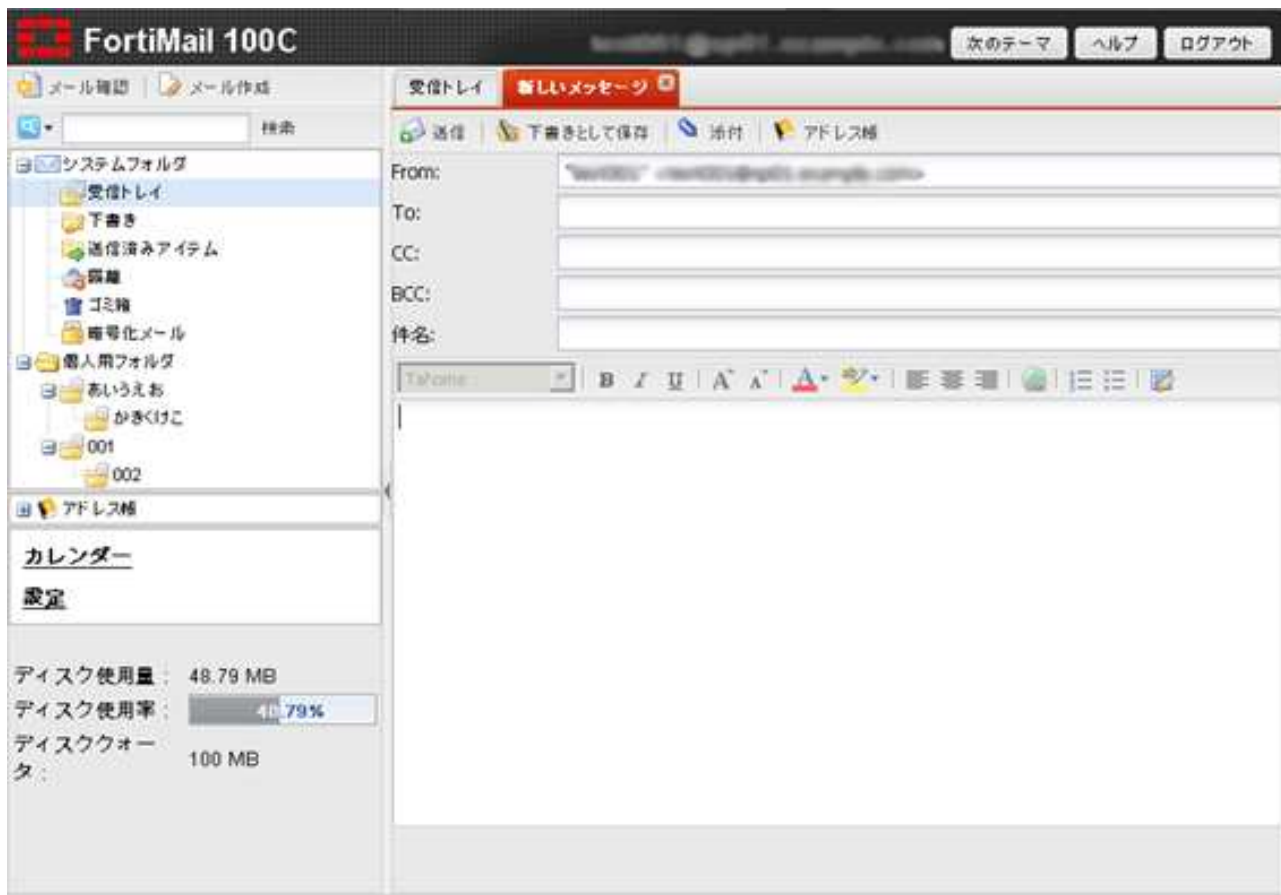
FortiMail 100C

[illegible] 次のテーマ ヘルプ ログアウト

メール確認 | メール作成

検索

システムフォルダ
受信トレイ
下書き
送信済みアイテム
隔離
ゴミ箱
暗号化メール
個人用フォルダ
あいうえお
かきくけこ
001
002

アドレス帳

カレンダー
設定

ディスク使用量： 48.79 MB
ディスク使用率： 48.79%
ディスククォータ： 100 MB

受信トレイ | 新しいメッセージ

送信 | 下書きとして保存 | 添付 | アドレス帳

From: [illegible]
To:
CC:
BCC:
件名:

Tahoma